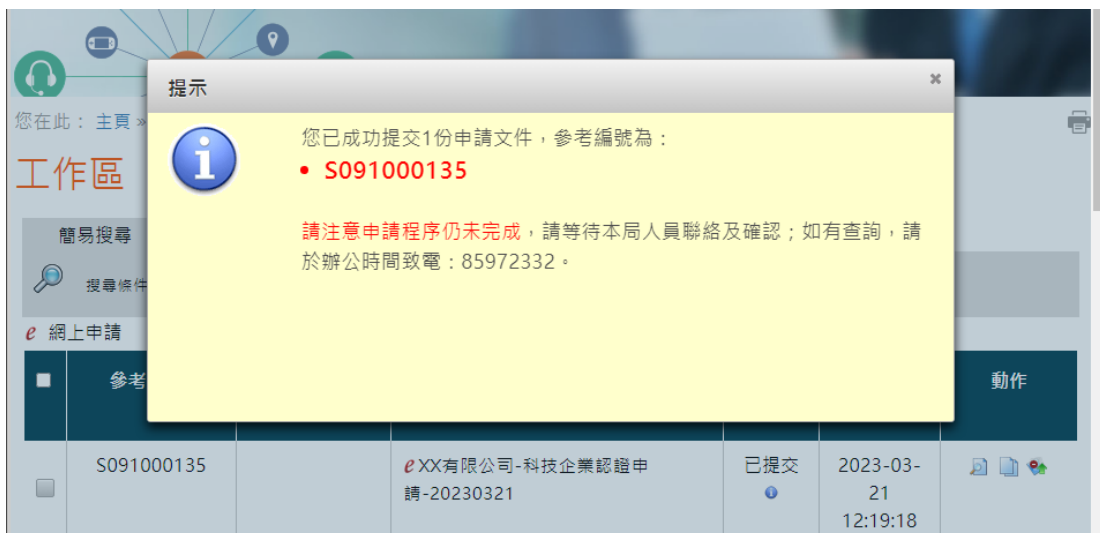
您在此： 主頁 »

工作區

簡易搜尋

搜尋條件

e 網上申請

提示

×

您已成功提交1份申請文件，參考編號為：

• S091000135

請注意申請程序仍未完成，請等待本局人員聯絡及確認；如有查詢，請於辦公時間致電：85972332。

| | 參考 | | | | | 動作 |
|---|---|---|---|---|---|---|
| | S091000135 | | e XX有限公司-科技企業認證申請-20230321 | 已提交 | 2023-03-21 12:19:18 | |